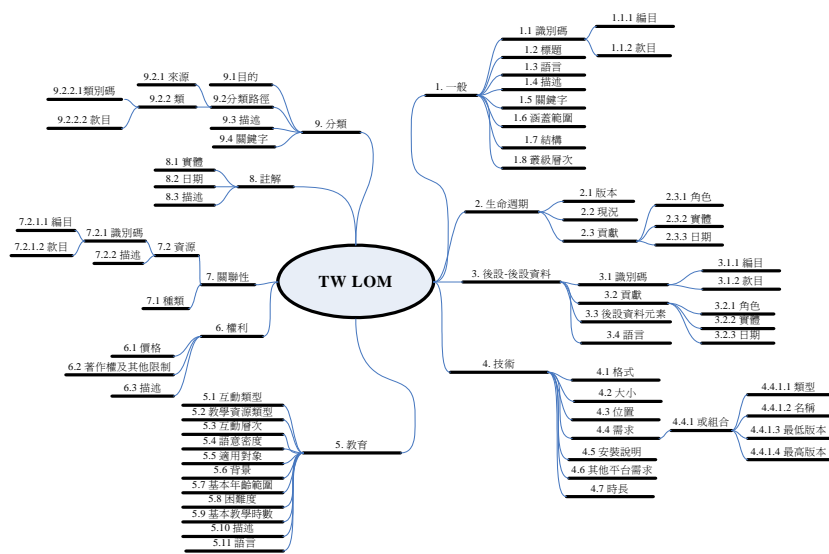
TW LOM

1. 一般
1.1 識別碼
1.1.1 編目
1.1.2 款目
1.2 標題
1.3 語言
1.4 描述
1.5 關鍵字
1.6 涵蓋範圍
1.7 結構
1.8 叢級層次

2. 生命週期
2.1 版本
2.2 現況
2.3 貢獻
2.3.1 角色
2.3.2 實體
2.3.3 日期

3. 後設-後設資料
3.1 識別碼
3.1.1 編目
3.1.2 款目
3.2 貢獻
3.2.1 角色
3.2.2 實體
3.2.3 日期
3.3 後設資料元素
3.4 語言

4. 技術
4.1 格式
4.2 大小
4.3 位置
4.4 需求
4.4.1 或組合
4.4.1.1 類型
4.4.1.2 名稱
4.4.1.3 最低版本
4.4.1.4 最高版本
4.5 安裝說明
4.6 其他平台需求
4.7 時長

5. 教育
5.1 互動類型
5.2 教學資源類型
5.3 互動層次
5.4 語意密度
5.5 適用對象
5.6 背景
5.7 基本年齡範圍
5.8 困難度
5.9 基本教學時數
5.10 描述
5.11 語言

6. 權利
6.1 價格
6.2 著作權及其他限制
6.3 描述

7. 關聯性
7.1 種類
7.2 資源
7.2.1 識別碼
7.2.1.1 編目
7.2.1.2 款目
7.2.2 描述

8. 註解
8.1 實體
8.2 日期
8.3 描述

9. 分類
9.1目的
9.2分類路徑
9.2.1 來源
9.2.2 類
9.2.2.1類別碼
9.2.2.2 款目
9.3 描述
9.4 關鍵字